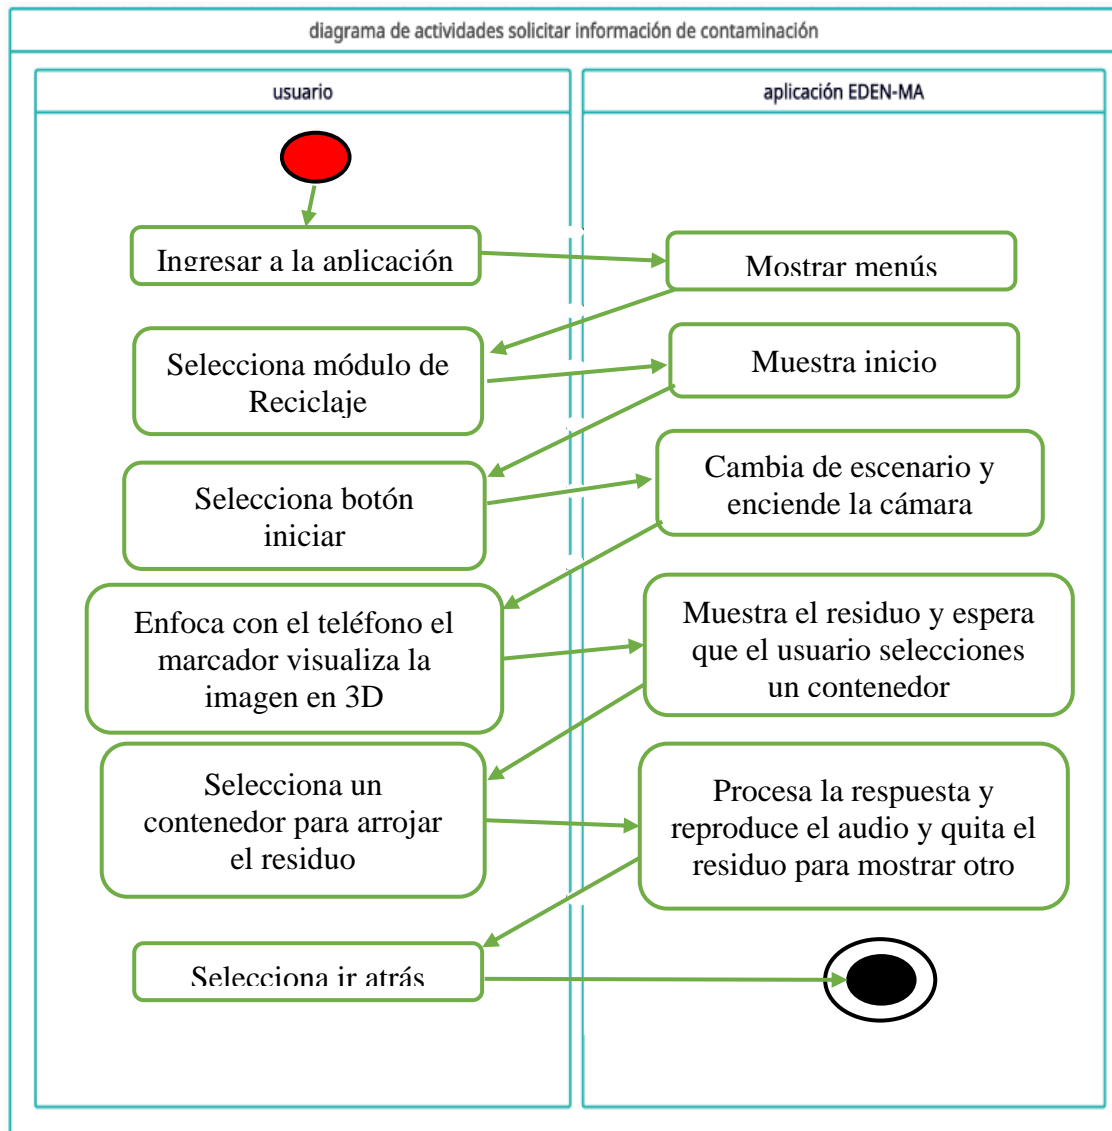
diagrama de actividades solicitar información de contaminación

usuario

aplicación EDEN-MA

Ingresar a la aplicación

Mostrar menús

Selecciona módulo de Reciclaje

Muestra inicio

Selecciona botón iniciar

Cambia de escenario y enciende la cámara

Enfoca con el teléfono el marcador visualiza la imagen en 3D

Muestra el residuo y espera que el usuario selecciones un contenedor

Selecciona un contenedor para arrojar el residuo

Procesa la respuesta y reproduce el audio y quita el residuo para mostrar otro

Selecciona ir atrás